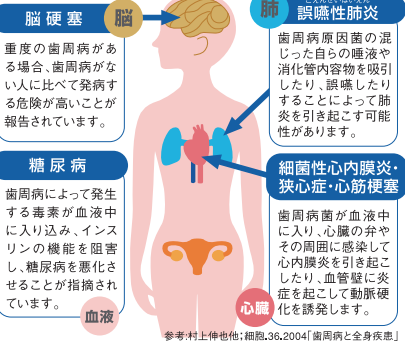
脳硬塞 脳

重度の歯周病がある場合、歯周病がない人に比べて発病する危険が高いことが報告されています。

肺 誤嚥性肺炎

歯周病原因菌の混じった自らの唾液や消化管内容物を吸引したり、誤嚥したりすることによって肺炎を引き起こす可能性があります。

糖尿病

歯周病によって発生する毒素が血液中に入り込み、インスリンの機能を阻害し、糖尿病を悪化させることが指摘されています。

血液

細菌性心内膜炎・狭心症・心筋梗塞

歯周病菌が血液中に入り、心臓の弁やその周囲に感染して心内膜炎を引き起こしたり、血管壁に炎症を起こして動脈硬化を誘発します。

心臓

参考:村上伸也他;細胞.36.2004「歯周病と全身疾患」